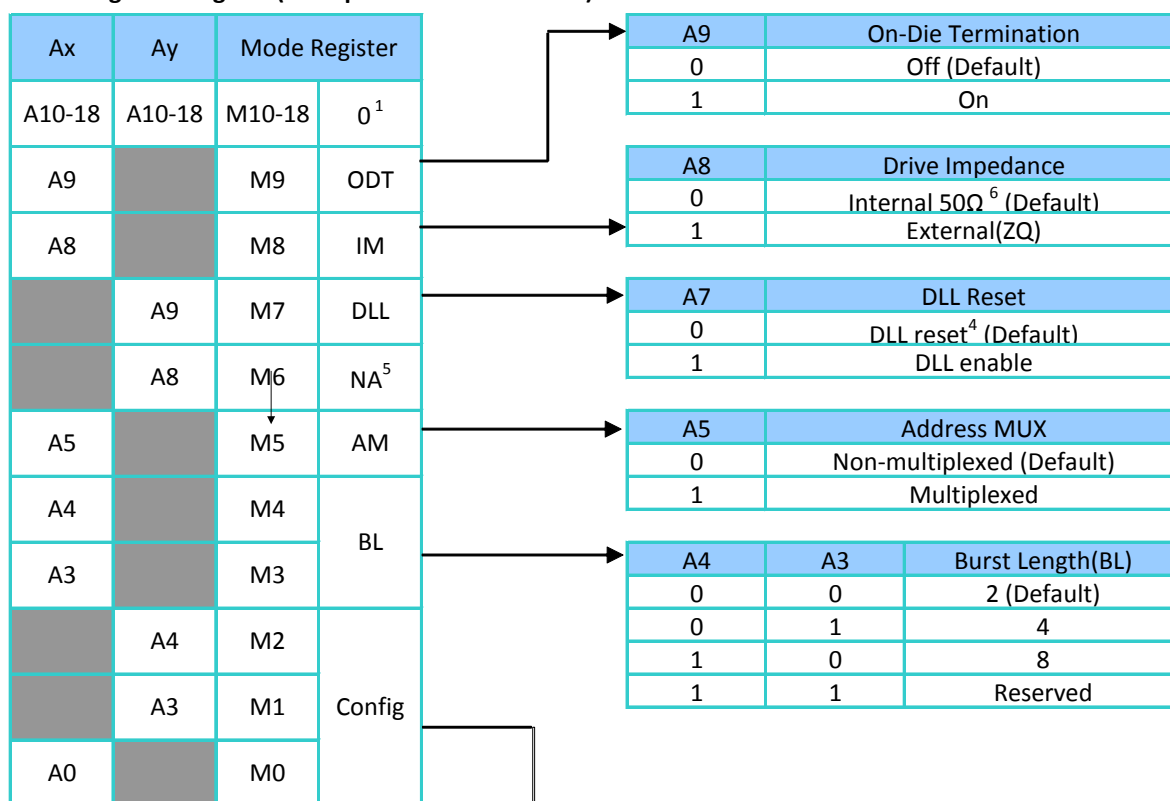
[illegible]

| Ax | Ay | Mode Register | |
|---|---|---|---|
| A10-18 | A10-18 | M10-18 | $0^1$ |
| A9 | | M9 | ODT |
| A8 | | M8 | IM |
| | A9 | M7 | DLL |
| | A8 | M6 | $NA^5$ |
| A5 | | M5 | AM |
| A4 | | M4 | BL |
| A3 | | M3 | |
| | A4 | M2 | Config |
| | A3 | M1 | |
| A0 | | M0 | |

| A9 | On-Die Termination |
|---|---|
| 0 | Off (Default) |
| 1 | On |

| A8 | Drive Impedance |
|---|---|
| 0 | Internal 50Ω $^6$ (Default) |
| 1 | External(ZQ) |

| A7 | DLL Reset |
|---|---|
| 0 | DLL reset$^4$ (Default) |
| 1 | DLL enable |

| A5 | Address MUX |
|---|---|
| 0 | Non-multiplexed (Default) |
| 1 | Multiplexed |

| A4 | A3 | Burst Length(BL) |
|---|---|---|
| 0 | 0 | 2 (Default) |
| 0 | 1 | 4 |
| 1 | 0 | 8 |
| 1 | 1 | Reserved |